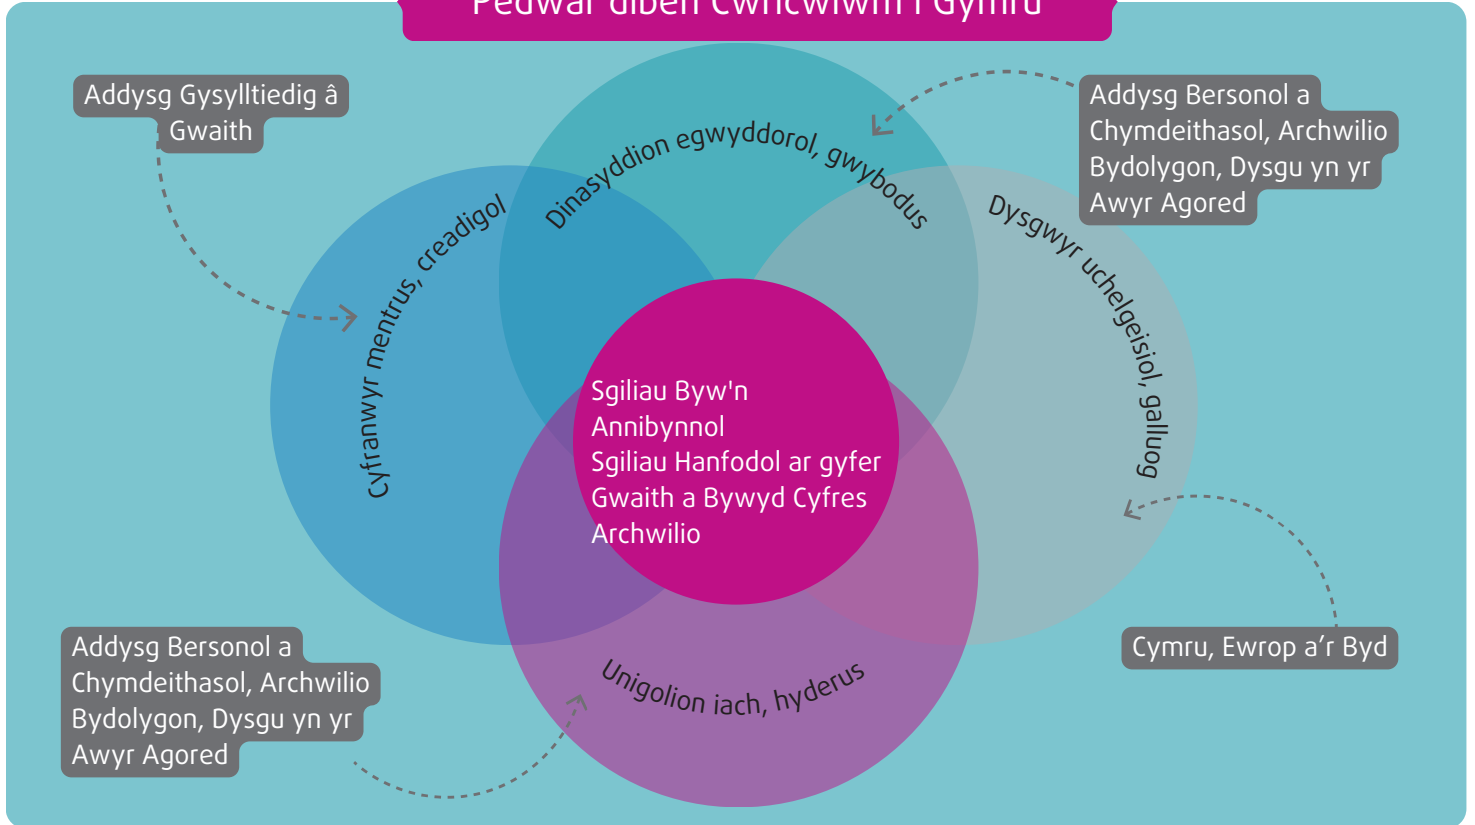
Pedwar diben Cwricwlwm i Gymru

Addysg Gysylltiedig â Gwaith

Addysg Bersonol a Chymdeithasol, Archwilio Bydolygon, Dysgu yn yr Awyr Agored

Dinasyddion egwyddorol, gwybodus

Cyfranwyr mentrus, creadigol

Dysgwyr uchelgeisiol, galluog

Sgiliau Byw'n Annibynnol
Sgiliau Hanfodol ar gyfer Gwaith a Bywyd Cyfres Archwilio

Unigolion iach, hyderus

Addysg Bersonol a Chymdeithasol, Archwilio Bydolygon, Dysgu yn yr Awyr Agored

Cymru, Ewrop a'r Byd